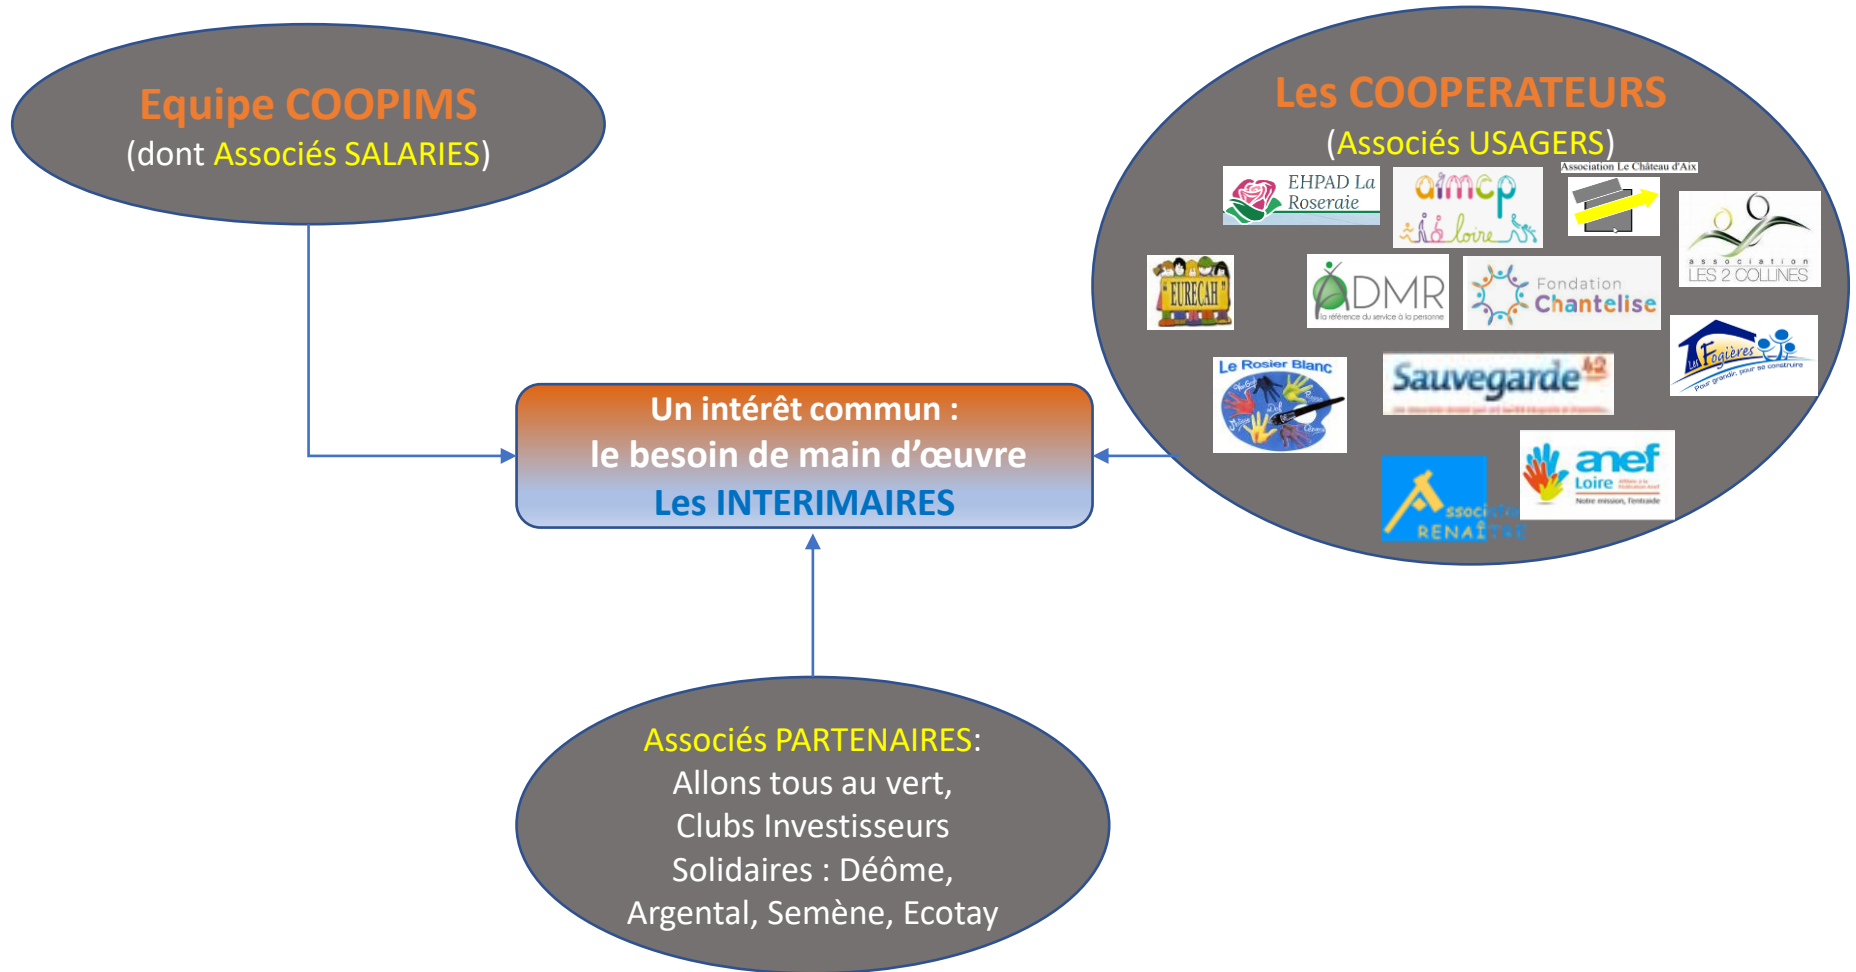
Equipe COOPIMS
(dont Associés SALARIES)

Les COOPERATEURS
(Associés USAGERS)

EHPAD La Roseraie

aimcp loire

Association Le Château d'Aix

association LES 2 COLLINES

EURECAH

ADMR
la référence du service à la personne

Fondation Chantelise

Les Fogières
Pour grandir, pour se construire

Le Rosier Blanc

Sauvegarde 42

anef Loire
Notre mission, l'entraide

Association RENAITRE

Un intérêt commun :
le besoin de main d'œuvre
Les INTERIMAIRES

Associés PARTENAIRES:
Allons tous au vert,
Clubs Investisseurs
Solidaires : Déôme,
Argental, Semène, Ecotay